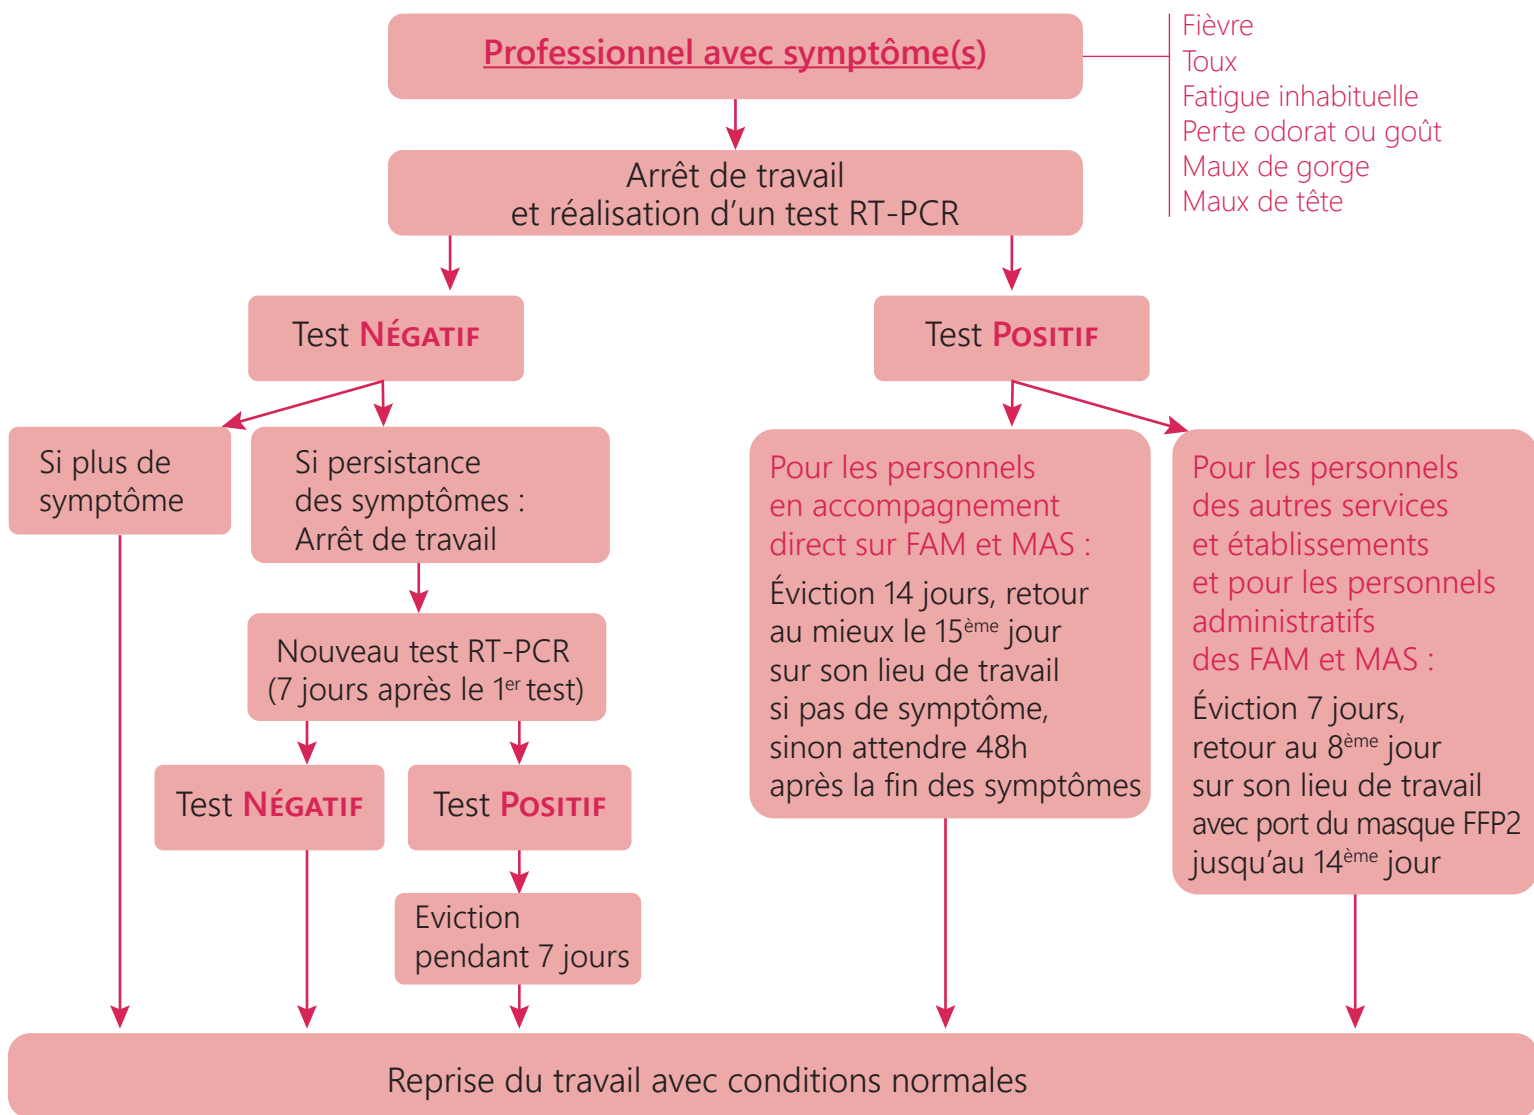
Professionnel avec symptôme(s)

Fièvre
Toux
Fatigue inhabituelle
Perte odorat ou goût
Maux de gorge
Maux de tête

Arrêt de travail et réalisation d'un test RT-PCR

Test NÉGATIF

Test POSITIF

Si plus de symptôme

Si persistance des symptômes : Arrêt de travail

Nouveau test RT-PCR (7 jours après le $1^{er}$ test)

Test NÉGATIF

Test POSITIF

Eviction pendant 7 jours

Pour les personnels en accompagnement direct sur FAM et MAS :

Éviction 14 jours, retour au mieux le $15^{ème}$ jour sur son lieu de travail si pas de symptôme, sinon attendre 48h après la fin des symptômes

Pour les personnels des autres services et établissements et pour les personnels administratifs des FAM et MAS :

Éviction 7 jours, retour au $8^{ème}$ jour sur son lieu de travail avec port du masque FFP2 jusqu'au $14^{ème}$ jour

Reprise du travail avec conditions normales